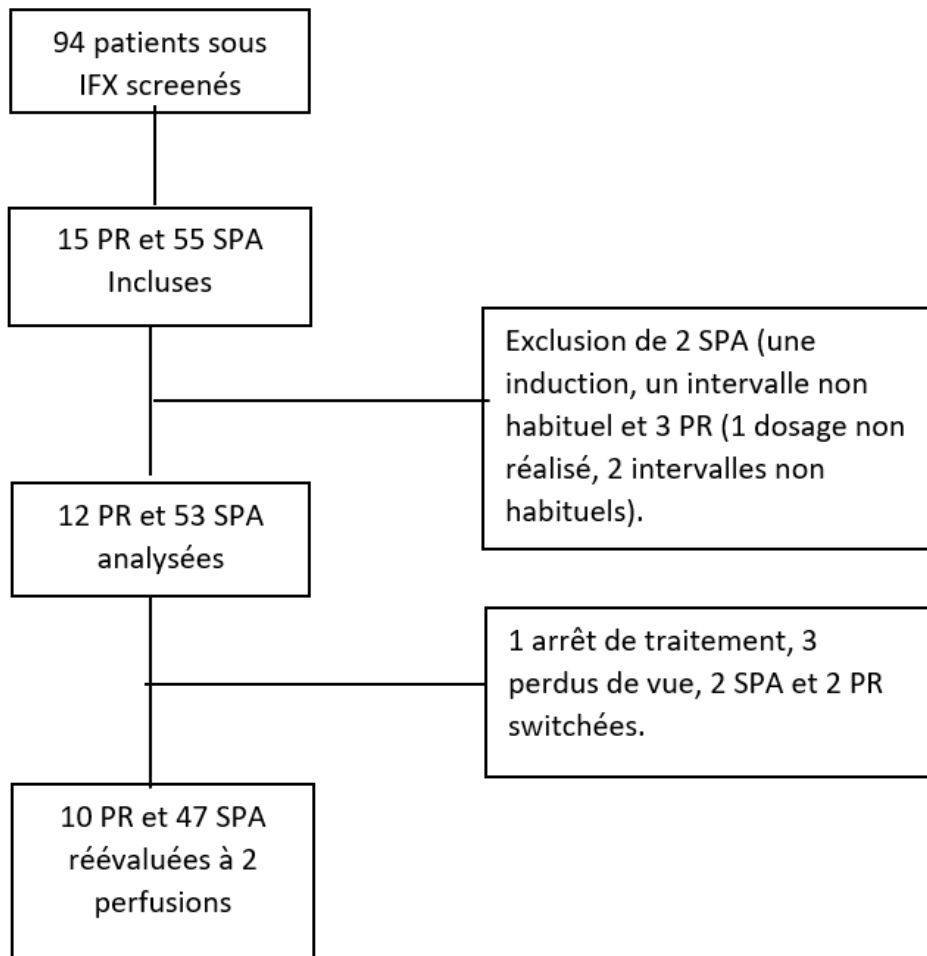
94 patients sous IFX screenés

15 PR et 55 SPA Incluses

Exclusion de 2 SPA (une induction, un intervalle non habituel et 3 PR (1 dosage non réalisé, 2 intervalles non habituels).

12 PR et 53 SPA analysées

1 arrêt de traitement, 3 perdus de vue, 2 SPA et 2 PR switchées.

10 PR et 47 SPA réévaluées à 2 perfusions